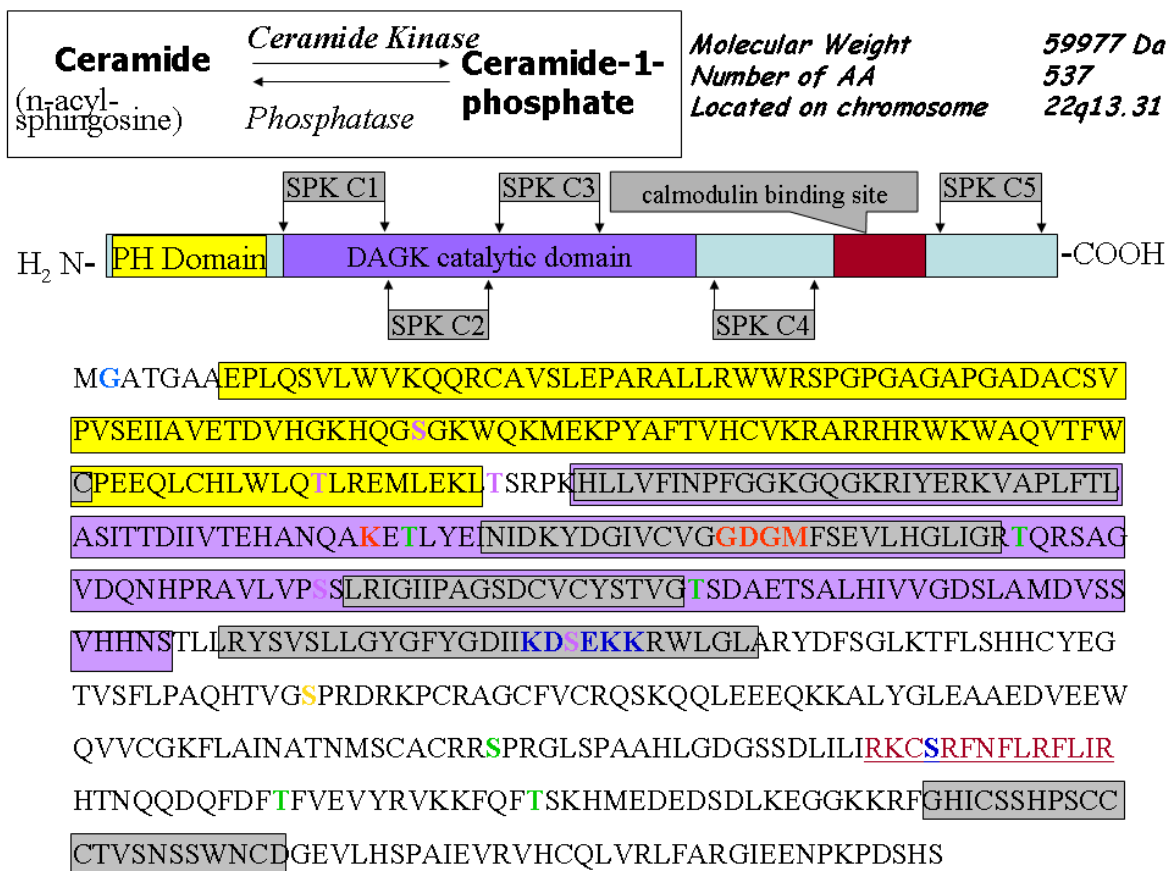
Ceramide
(n-acyl-sphingosine)

Ceramide Kinase

Phosphatase

Ceramide-1-phosphate

| Molecular Weight | 59977 Da |
|---|---|
| Number of AA | 537 |
| Located on chromosome | 22q13.31 |

SPK C1

SPK C3

calmodulin binding site

SPK C5

$H_2$ N-

PH Domain

DAGK catalytic domain

-COOH

SPK C2

SPK C4

MGATGAAEPLQSVLWVKQQRCAVSLEPARALLRWWRSPGPGAGAPGADACSV
PVSEIIAVETDVHGKHQGSGKWQKMEKPYAFTVHCVKRARRHRWKWAQVTFW
CPEEQLCHLWLQTLREMLEKLTSRPKHLLVFINPFGGKGQGKRIYERKVAPLFTL
ASITTDIIVTEHANQAKETLYEINIDKYDGIVCVGGDGMFSEVLHGLIGRTQRSAG
VDQNHPRAVLVPSSLRIGIIPAGSDCVCYSTVGTSDAETSALHIVVGDSLAMDVSS
VHHNSTLLRYSVSLLGYGFYGDIIKDSEKKRWLGLARYDFSGLKTFLSHHCYEG
TVSFLPAQHTVGSPRDRKPCRAGCFVCRQSKQQLEEEQKKALYGLEAAEDVEEW
QVVCGKFLAINATNMSCACRRSPRGLSPAAHLGDGSSDLILIRKCSRFNFLRFLIR
HTNQQDQFDFTFVEVYRVKKFQFTSKHMEDEDSDLKEGGKKRFGHICSSHPSCC
CTVSNSSWNCDGEVLHSPAIEVRVHCQLVRLFARGIEENPKPDSHS